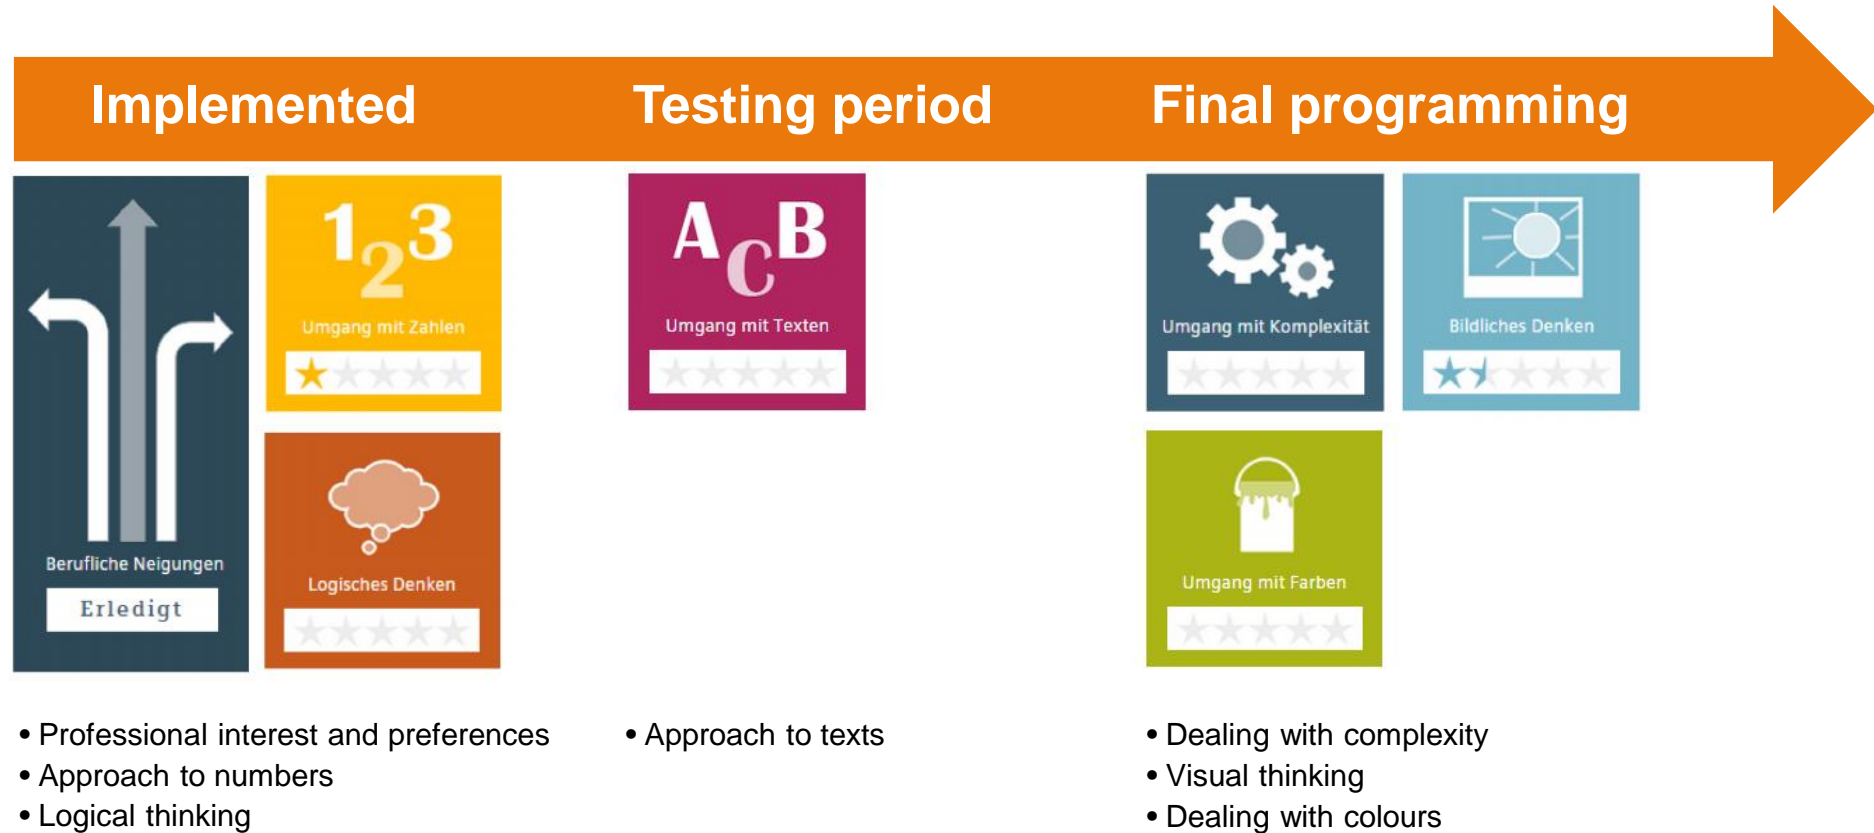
Implemented

Testing period

Final programming

Berufliche Neigungen

Erledigt

1 2 3

Umgang mit Zahlen

Logisches Denken

A C B

Umgang mit Texten

Umgang mit Komplexität

Bildliches Denken

Umgang mit Farben

• Professional interest and preferences
• Approach to numbers
• Logical thinking

• Approach to texts

• Dealing with complexity
• Visual thinking
• Dealing with colours